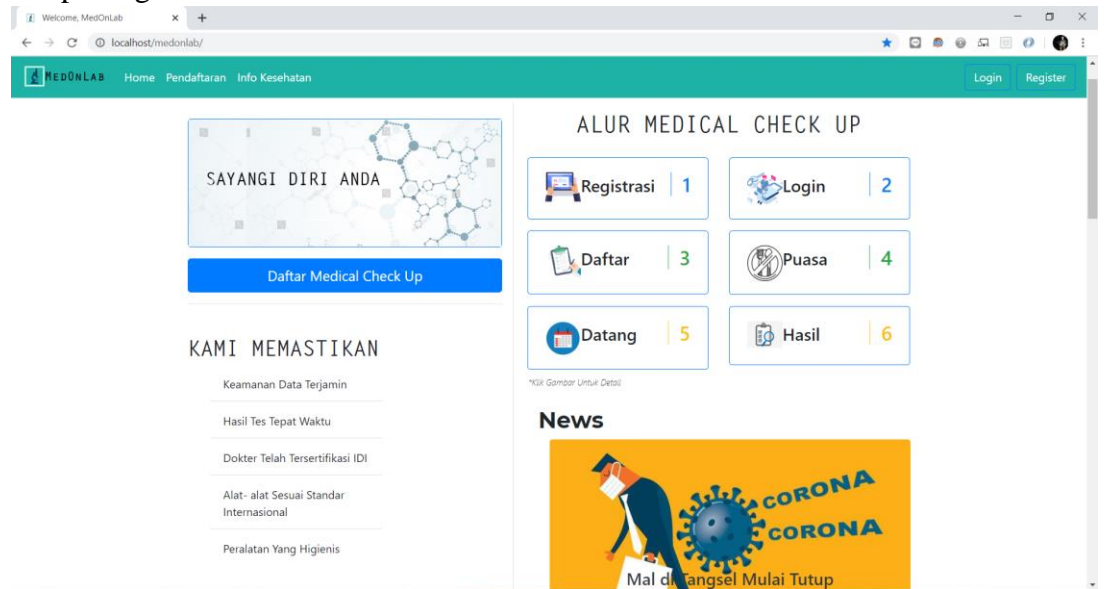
Welcome, MedOnLab
localhost/medonlab/

MEDONLAB Home Pendaftaran Info Kesehatan Login Register

SAYANGI DIRI ANDA

Daftar Medical Check Up

KAMI MEMASTIKAN

Keamanan Data Terjamin

Hasil Tes Tepat Waktu

Dokter Telah Tersertifikasi IDI

Alat- alat Sesuai Standar Internasional

Peralatan Yang Higienis

ALUR MEDICAL CHECK UP

Registrasi 1

Login 2

Daftar 3

Puasa 4

Datang 5

Hasil 6

*Klik Gambar Untuk Detail

News

CORONA
CORONA

Mal di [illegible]angsel Mulai Tutup